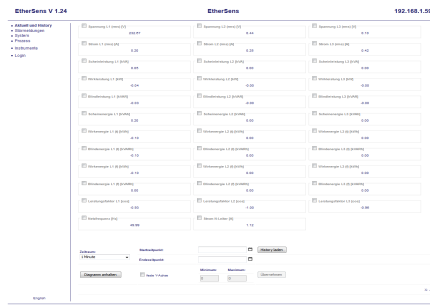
EtherSens V 1.24

EtherSens

192.168.1.5

» Aktuell and History
» Überwachungen
» System
» Process
» Instruments
» Login

| Spannung L1 (eins) [V] 232.77 | Spannung L2 (eins) [V] 0.44 | Spannung L3 (eins) [V] 0.10 |
|---|---|---|
| Strom L1 (eins) [A] 0.26 | Strom L2 (eins) [A] 0.26 | Strom L3 (eins) [A] 0.42 |
| Scheinleistung L1 [kVA] 0.49 | Scheinleistung L2 [kVA] 0.00 | Scheinleistung L3 [kVA] 0.00 |
| Wirkleistung L1 [kW] -0.04 | Wirkleistung L2 [kW] 0.00 | Wirkleistung L3 [kW] 0.00 |
| Blindleistung L1 [kVAR] -0.03 | Blindleistung L2 [kVAR] -0.00 | Blindleistung L3 [kVAR] -0.00 |
| Scheinenergie L1 [kVAh] 0.20 | Scheinenergie L2 [kVAh] 0.00 | Scheinenergie L3 [kVAh] 0.00 |
| Wirkenergie L1 [kWh] -0.10 | Wirkenergie L2 [kWh] 0.00 | Wirkenergie L3 [kWh] 0.00 |
| Wirkenergie L1 [kWh] -0.10 | Wirkenergie L2 [kWh] 0.00 | Wirkenergie L3 [kWh] 0.00 |
| Wirkenergie L1 [kWh] -0.10 | Wirkenergie L2 [kWh] 0.00 | Wirkenergie L3 [kWh] 0.00 |
| Blindenergie L1 [kVARh] 0.00 | Blindenergie L2 [kVARh] 0.00 | Blindenergie L3 [kVARh] 0.00 |
| Leistungsfaktor L1 [cos] -0.90 | Leistungsfaktor L2 [cos] 1.00 | Leistungsfaktor L3 [cos] -0.86 |
| Netzfrequenz [Hz] 49.99 | Strom N Leiter [A] 1.12 | |

Zeitraum
1 Minute

Startzeitpunkt

Endzeitpunkt

Historie laden

Diagramm erhalten

Skala Y-Achse

Minimum
0

Maximum
0

Übernehmen

English